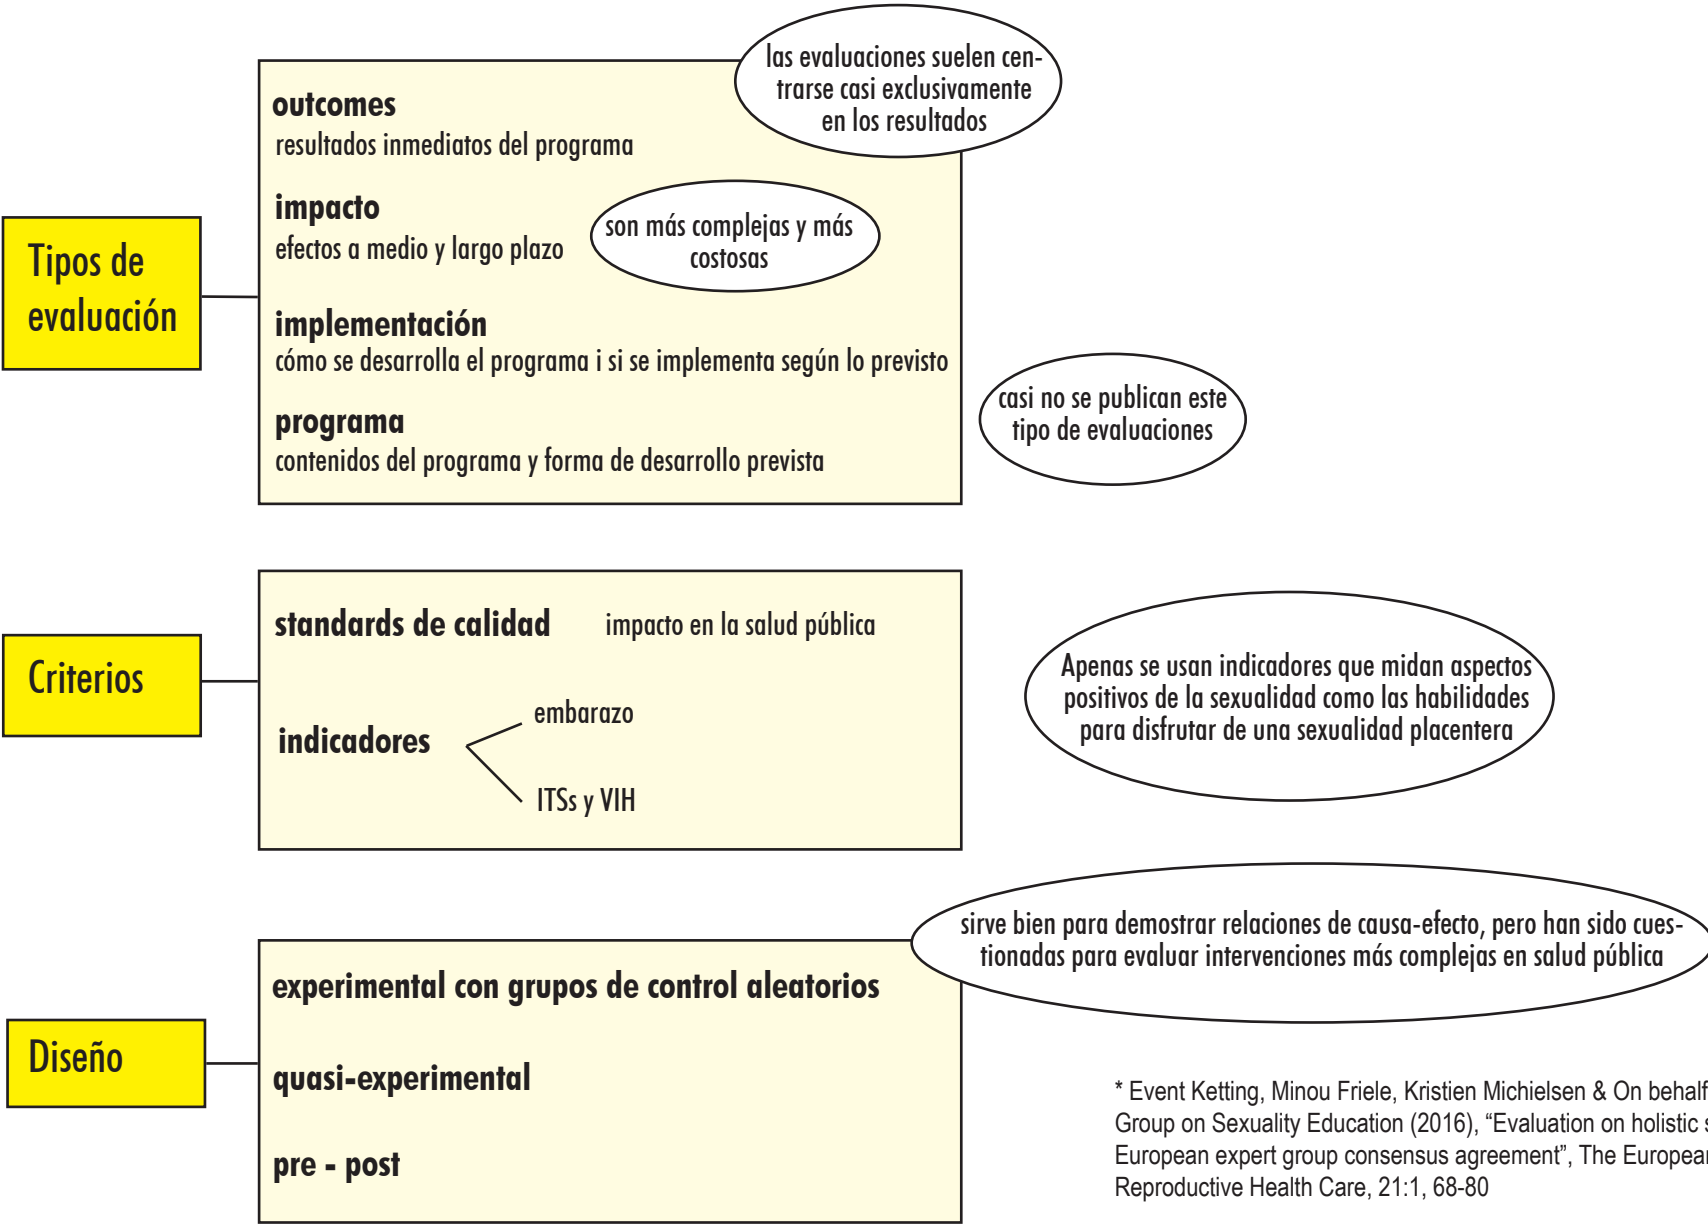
Tipos de evaluación

outcomes
resultados inmediatos del programa

las evaluaciones suelen centrarse casi exclusivamente en los resultados

impacto
efectos a medio y largo plazo

son más complejas y más costosas

implementación
cómo se desarrolla el programa i si se implementa según lo previsto

casi no se publican este tipo de evaluaciones

programa
contenidos del programa y forma de desarrollo prevista

Criterios

standards de calidad impacto en la salud pública

indicadores
embarazo
ITSs y VIH

Apenas se usan indicadores que midan aspectos positivos de la sexualidad como las habilidades para disfrutar de una sexualidad placentera

Diseño

sirve bien para demostrar relaciones de causa-efecto, pero han sido cuestionadas para evaluar intervenciones más complejas en salud pública

experimental con grupos de control aleatorios

quasi-experimental

pre - post

* Event Ketting, Minou Friele, Kristien Michielsen & On behalf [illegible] Group on Sexuality Education (2016), “Evaluation on holistic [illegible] European expert group consensus agreement”, The Europea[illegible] Reproductive Health Care, 21:1, 68-80